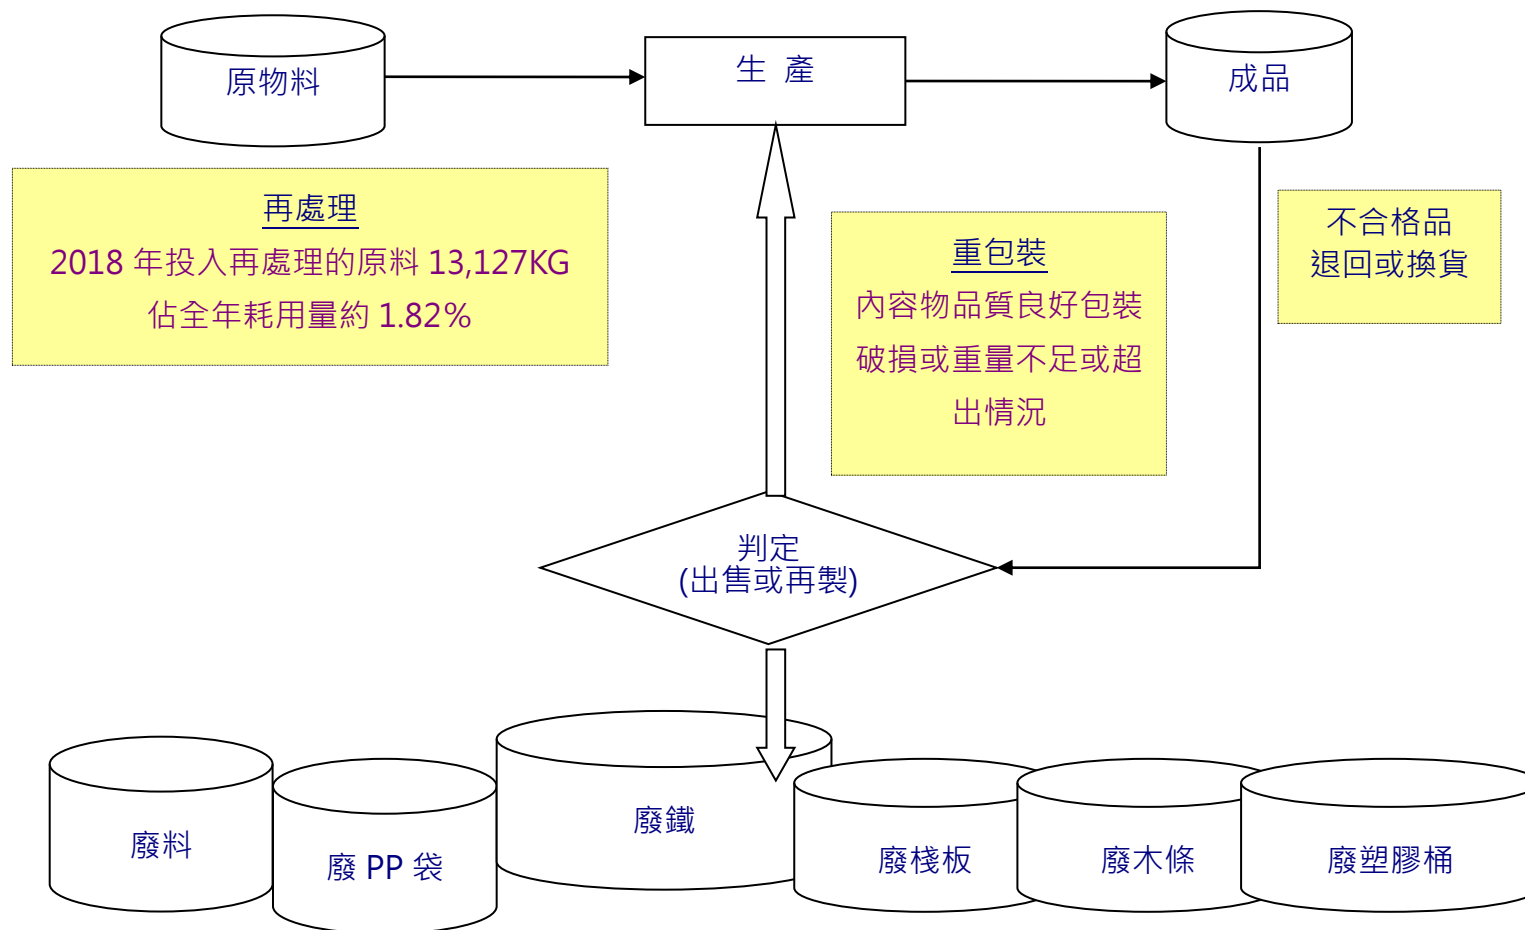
原物料

生 產

成品

再處理
2018 年投入再處理的原料 13,127KG
佔全年耗用量約 1.82%

重包裝
內容物品質良好包裝破損或重量不足或超出情況

不合格品
退回或換貨

判定
(出售或再製)

廢料

廢 PP 袋

廢鐵

廢棧板

廢木條

廢塑膠桶